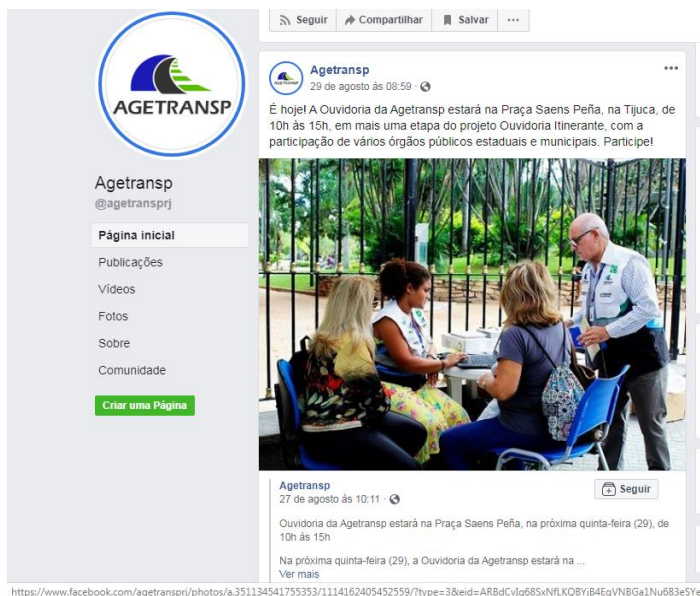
AGETRANSP

Agetransp
@agetransprj

Página inicial
Publicações
Vídeos
Fotos
Sobre
Comunidade
Criar uma Página

Seguir
Compartilhar
Salvar
...

Agetransp
29 de agosto às 08:59

É hoje! A Ouvidoria da Agetransp estará na Praça Saens Peña, na Tijuca, de 10h às 15h, em mais uma etapa do projeto Ouvidoria Itinerante, com a participação de vários órgãos públicos estaduais e municipais. Participe!

Agetransp
27 de agosto às 10:11
Seguir

Ouvidoria da Agetransp estará na Praça Saens Peña, na próxima quinta-feira (29), de 10h às 15h

Na próxima quinta-feira (29), a Ouvidoria da Agetransp estará na ...
Ver mais

https://www.facebook.com/agetransprj/photos/a.351134541755353/1114162405452559/?type=3&eid=ARBdCvIq68SxNfLKQBYjB4EqVNBGa1Nu683eSYe